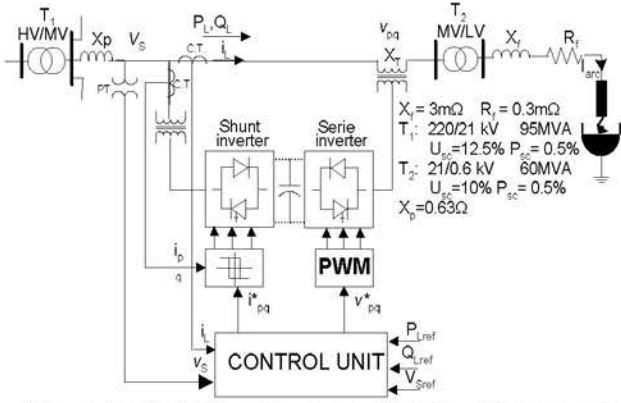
$T_1$
HV/MV
Xp
$V_S$
$P_L, Q_L$
C.T
$i_L$
PT
C.T
$v_{pq}$
$T_2$
MV/LV
$X_T$
$X_f$
$R_f$
$i_{arc}$
$X_f = 3m\Omega$ $R_f = 0.3m\Omega$
$T_1$: 220/21 kV 95MVA
$U_{sc}$=12.5% $P_{sc}$= 0.5%
$T_2$: 21/0.6 kV 60MVA
$U_{sc}$=10% $P_{sc}$= 0.5%
$X_p$=0.63Ω
Shunt inverter
Serie inverter
$i_{pq}$
PWM
$i^*_{pq}$
$v^*_{pq}$
$i_L$
$v_S$
CONTROL UNIT
$P_{Lref}$
$Q_{Lref}$
$V_{Sref}$